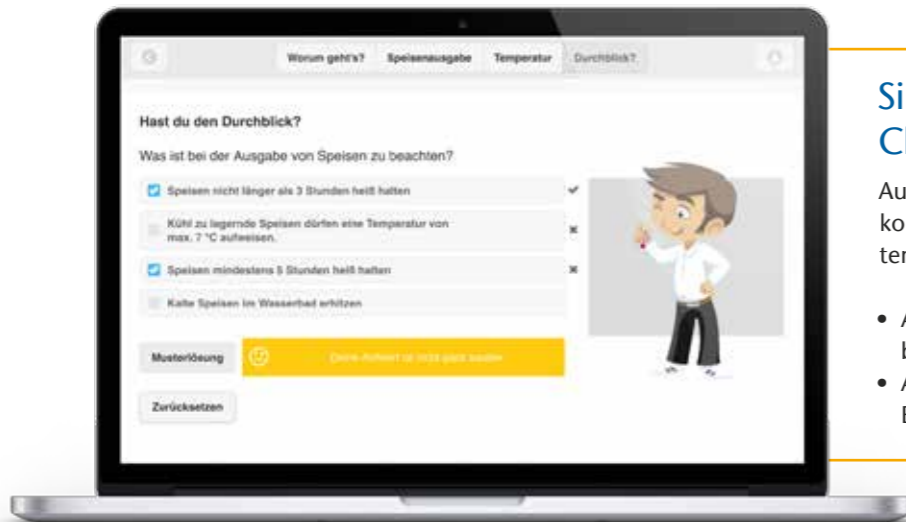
Worum geht's? Speisenausgabe Temperatur Durchblick?

Hast du den Durchblick?

Was ist bei der Ausgabe von Speisen zu beachten?

Speisen nicht länger als 3 Stunden heiß halten

Kühl zu lagernde Speisen dürfen eine Temperatur von max. 7 °C aufweisen.

Speisen mindestens 5 Stunden heiß halten

Kalte Speisen im Wasserbad erhitzen

Musterlösung

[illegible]

Zurücksetzen

Si
Cl

Au
ko
ter

• A
b
• A
E